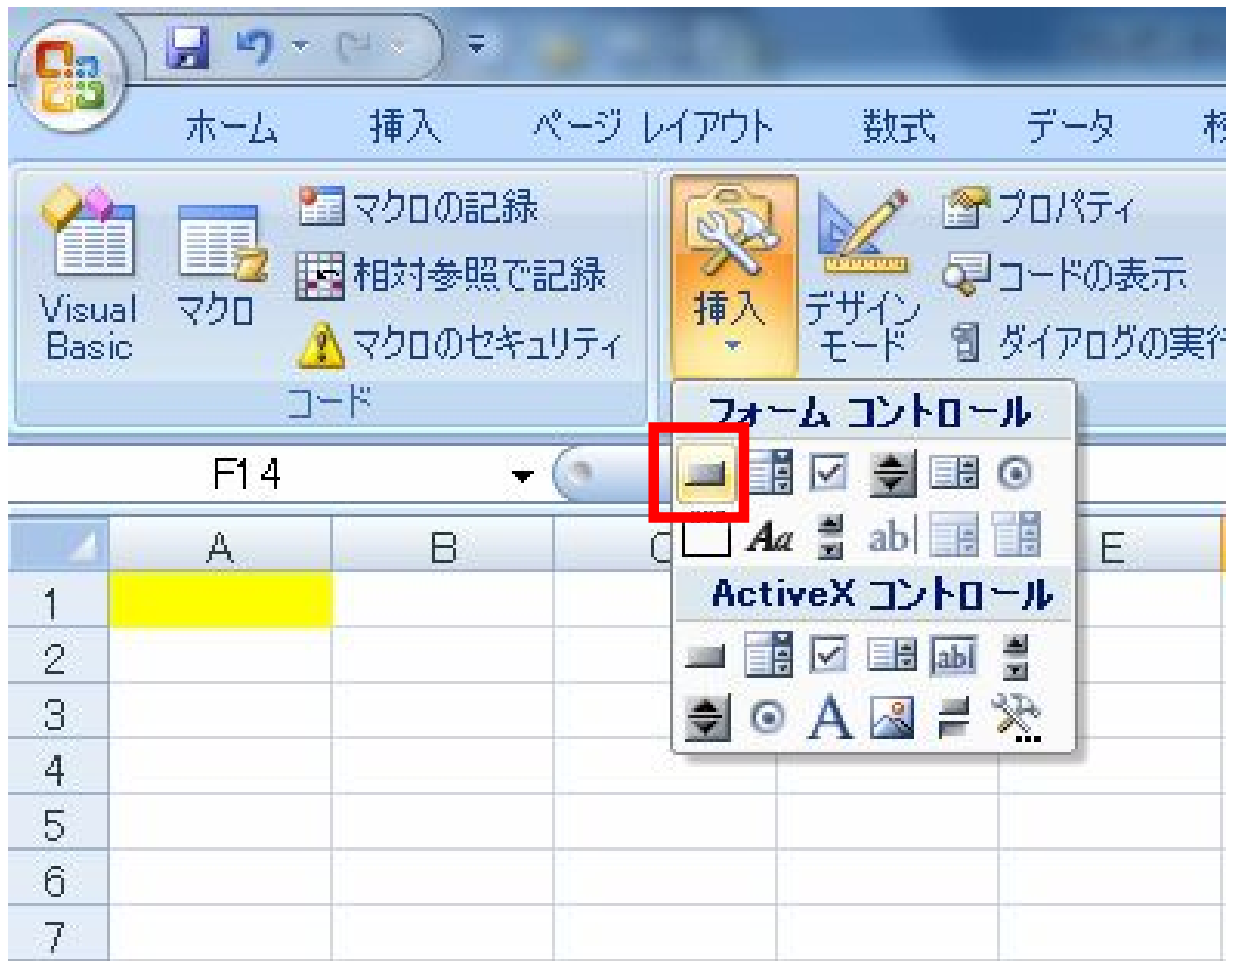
ホーム 挿入 ページ レイアウト 数式 データ 校

Visual Basic
マクロ
マクロの記録
相対参照で記録
マクロのセキュリティ
コード

挿入
デザイン モード
プロパティ
コードの表示
ダイアログの実行

フォーム コントロール
ActiveX コントロール

F14

| | A | B | C | E |
|---|---|---|---|---|
| 1 | | | | |
| 2 | | | | |
| 3 | | | | |
| 4 | | | | |
| 5 | | | | |
| 6 | | | | |
| 7 | | | | |